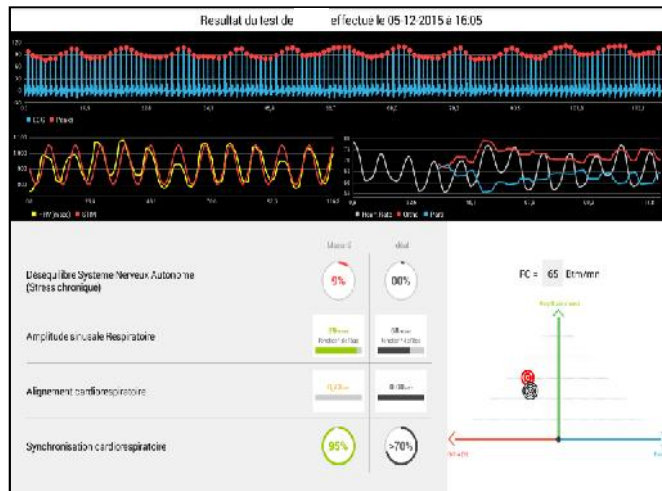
Resultat du test de effectue le 05-12-2015 à 16:05

ECG Pics

HRV (max) SDM

Heart Rate Rmc Pics

Mesuré

Idéal

Déséquilibre Système Nerveux Autonome (Stress chronique)

9%

00%

Amplitude sinusale Respiratoire

Alignement cardiorespiratoire

Synchronisation cardiorespiratoire

95%

>70%

FC = 65 Btm/mn